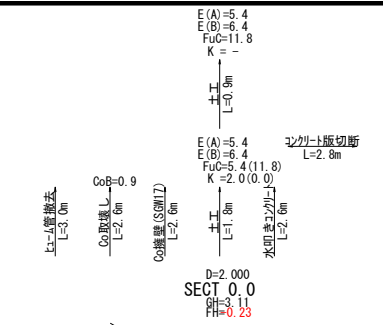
E(A)=5.4
E(B)=6.4
FuC=11.8
K = -

H
L=0.9m

E(A)=5.4
E(B)=6.4
FuC=5.4(11.8)
K =2.0(0.0)

コンクリート版切断
L=2.8m

CoB=0.9

ヒューム管撤去
L=3.0m

Co取壊し
L=2.6m

Co擁壁(SGW1Z)
L=2.6m

H
L=1.8m

水叩きコンクリート
L=2.6m

D=2.000
SECT 0.0
GH=3.11
FH=0.23